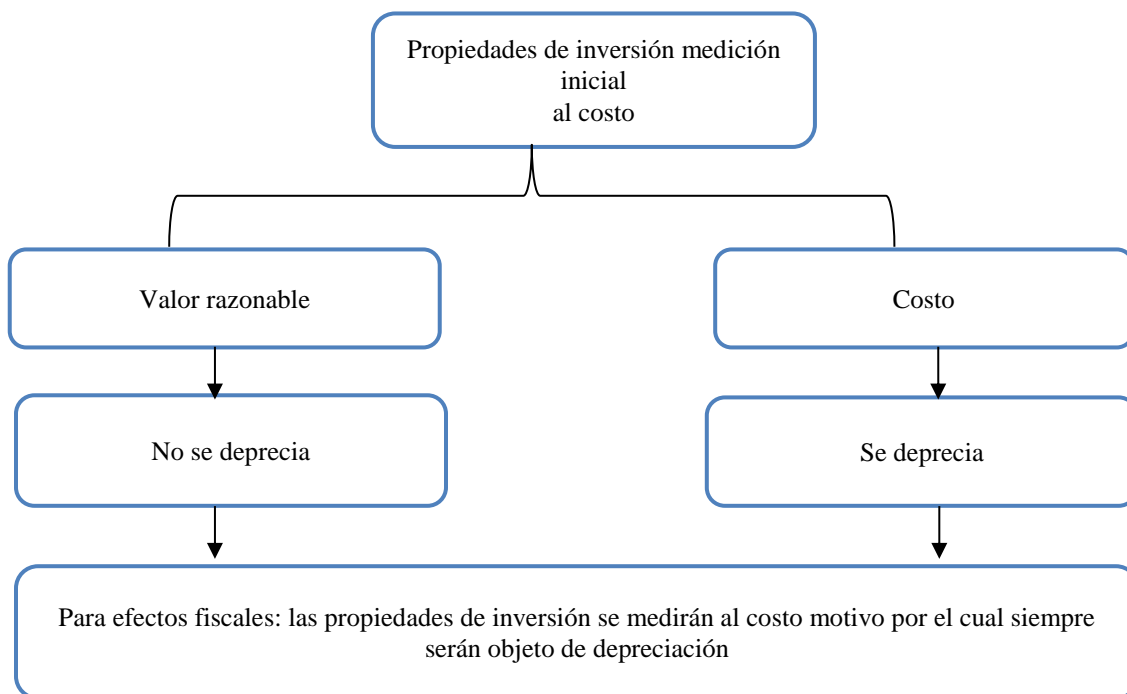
Propiedades de inversión medición inicial
al costo

Valor razonable

Costo

No se deprecia

Se deprecia

Para efectos fiscales: las propiedades de inversión se medirán al costo motivo por el cual siempre serán objeto de depreciación